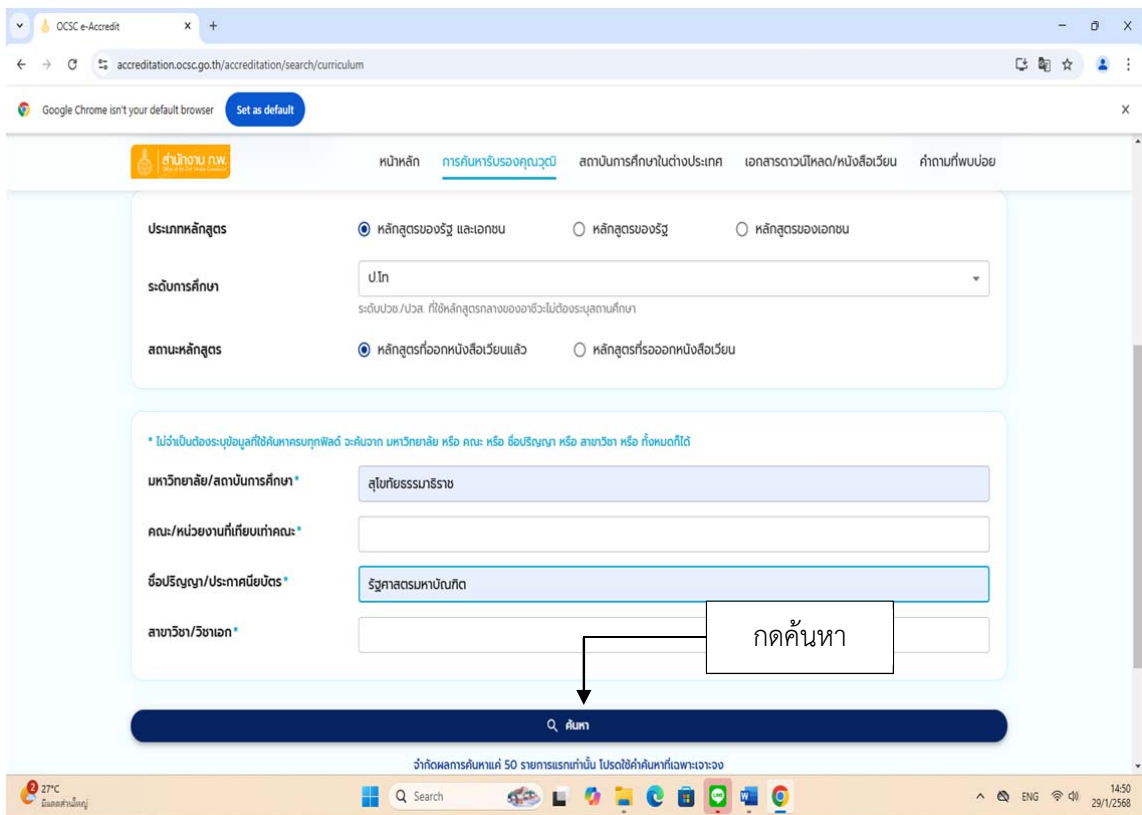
OCSC e-Accredit × +

accreditation.ocsc.go.th/accreditation/search/curriculum

Google Chrome isn't your default browser Set as default

สำนักงาน ก.พ.

หน้าหลัก การค้นหารับรองคุณวุฒิ สถาบันการศึกษาในต่างประเทศ เอกสารดาวน์โหลด/หนังสือเวียน คำถามที่พบบ่อย

ประเภทหลักสูตร หลักสูตรของรัฐ และเอกชน หลักสูตรของรัฐ หลักสูตรของเอกชน

ระดับการศึกษา ป.โท

ระดับปวช./ปวส. ที่ใช้หลักสูตรกลางของอาชีวะไม่ต้องระบุสถานศึกษา

สถานะหลักสูตร หลักสูตรที่ออกหนังสือเวียนแล้ว หลักสูตรที่รอออกหนังสือเวียน

* ไม่จำเป็นต้องระบุข้อมูลที่ใช้ค้นหาครบทุกฟิลด์ จะค้นจาก มหาวิทยาลัย หรือ คณะ หรือ ชื่อปริญญา หรือ สาขาวิชา หรือ ทั้งหมดก็ได้

มหาวิทยาลัย/สถาบันการศึกษา* สุโขทัยธรรมาธิราช

คณะ/หน่วยงานที่เทียบเท่าคณะ*

ชื่อปริญญา/ประกาศนียบัตร* รัฐศาสตรมหาบัณฑิต

สาขาวิชา/วิชาเอก*

กดค้นหา

ค้นหา

จำกัดผลการค้นหาแค่ 50 รายการแรกเท่านั้น โปรดใช้คำค้นหาที่เฉพาะเจาะจง

27°C มีเมฆส่วนใหญ่

Search

ENG 14:50 29/1/2568